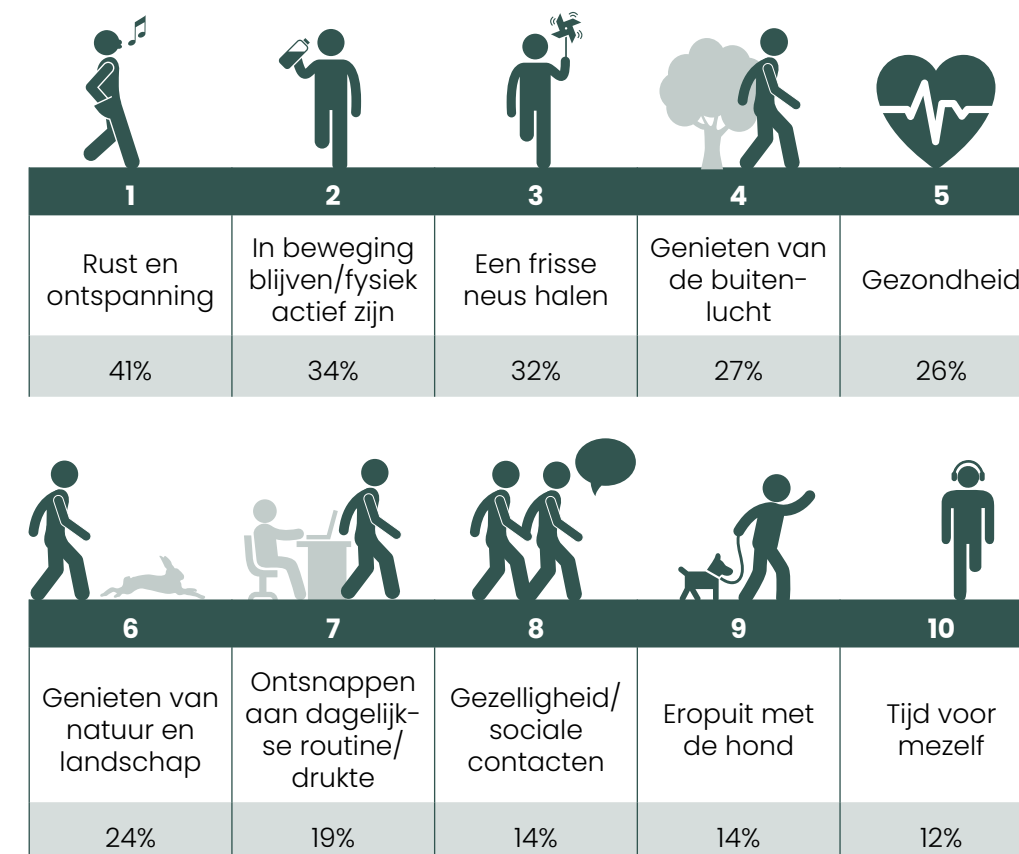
| 1 | 2 | 3 | 4 | 5 |
|---|---|---|---|---|
| Rust en ontspanning | In beweging blijven/fysiek actief zijn | Een frisse neus halen | Genieten van de buitenlucht | Gezondheid |
| 41% | 34% | 32% | 27% | 26% |

| 6 | 7 | 8 | 9 | 10 |
|---|---|---|---|---|
| Genieten van natuur en landschap | Ontsnappen aan dagelijkse routine/ drukte | Gezelligheid/ sociale contacten | Eropuit met de hond | Tijd voor mezelf |
| 24% | 19% | 14% | 14% | 12% |